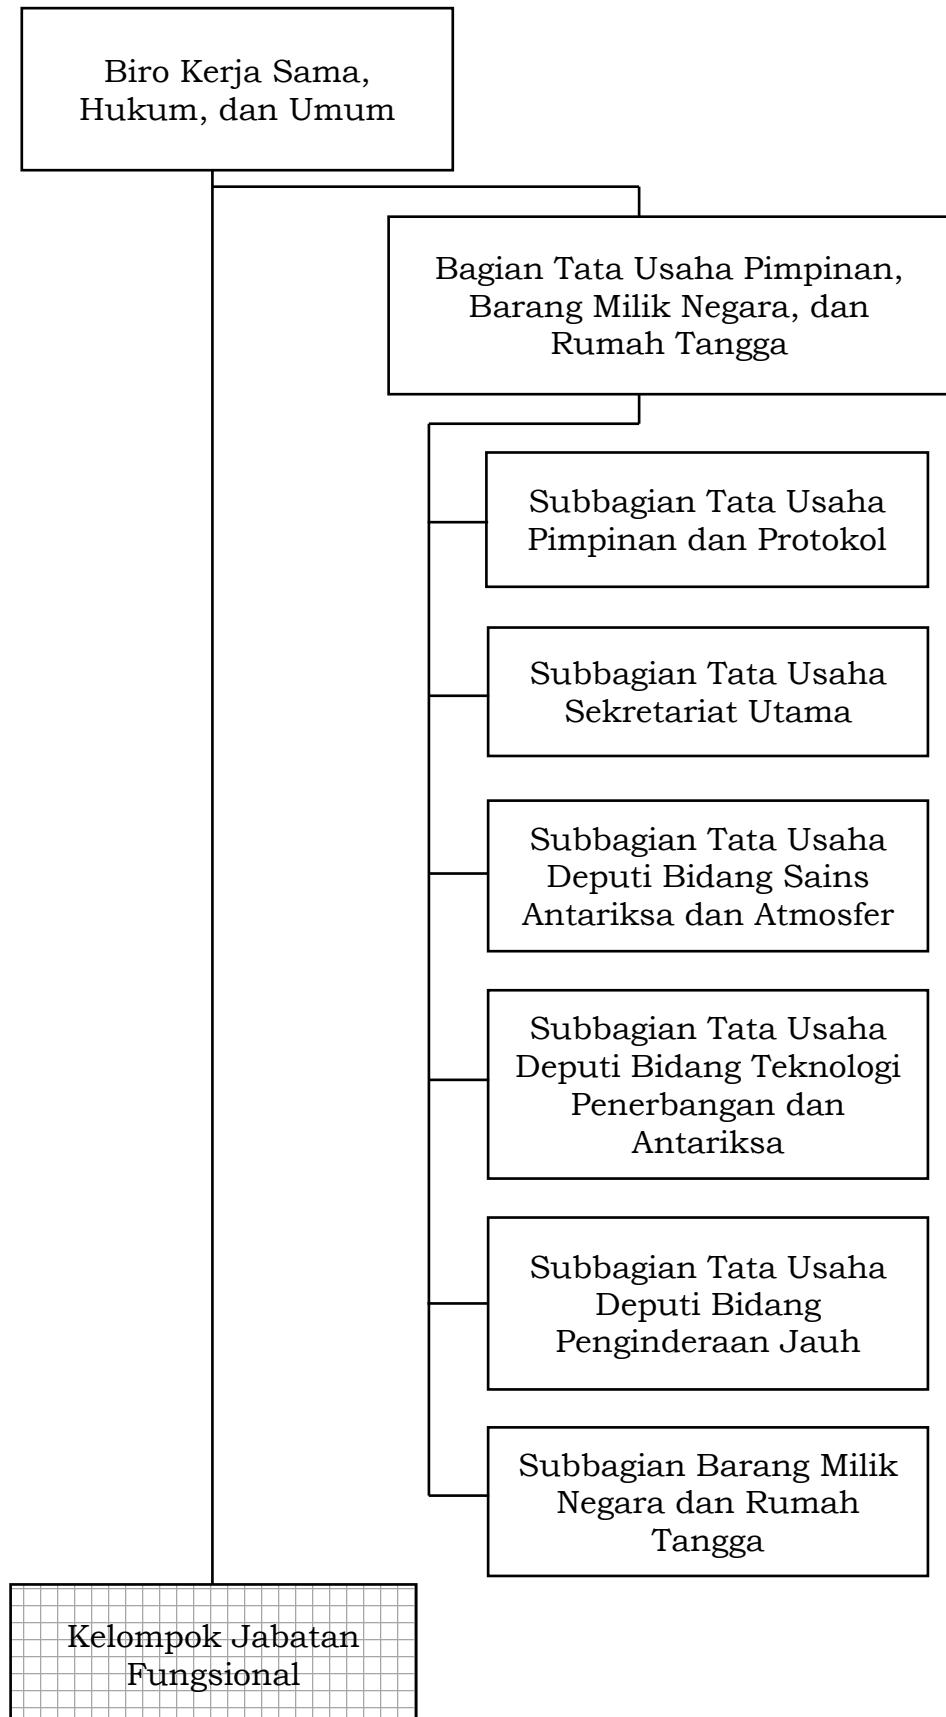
Biro Kerja Sama, Hukum, dan Umum

Bagian Tata Usaha Pimpinan, Barang Milik Negara, dan Rumah Tangga

Subbagian Tata Usaha Pimpinan dan Protokol

Subbagian Tata Usaha Sekretariat Utama

Subbagian Tata Usaha Deputi Bidang Sains Antariksa dan Atmosfer

Subbagian Tata Usaha Deputi Bidang Teknologi Penerbangan dan Antariksa

Subbagian Tata Usaha Deputi Bidang Penginderaan Jauh

Subbagian Barang Milik Negara dan Rumah Tangga

Kelompok Jabatan Fungsional